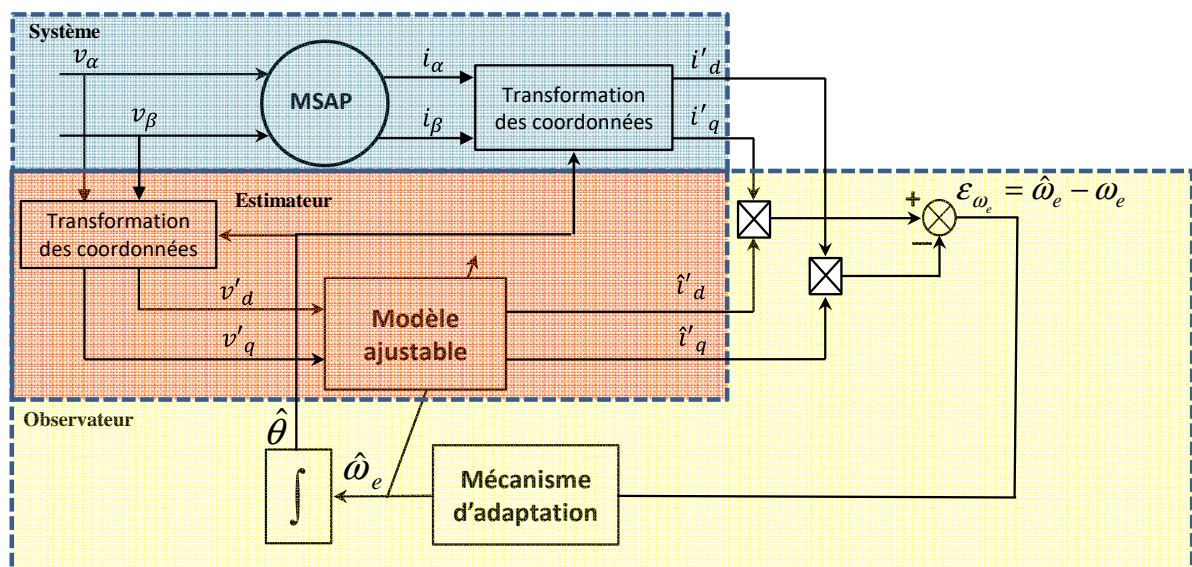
Système

$v_\alpha$

$v_\beta$

MSAP

$i_\alpha$

$i_\beta$

Transformation des coordonnées

$i'_d$

$i'_q$

Estimateur

Transformation des coordonnées

$v'_d$

$v'_q$

Modèle ajustable

$\hat{i}'_d$

$\hat{i}'_q$

+

−

$\varepsilon_{\omega_e} = \hat{\omega}_e - \omega_e$

Observateur

$\hat{\theta}$

$\int$

$\hat{\omega}_e$

Mécanisme d'adaptation